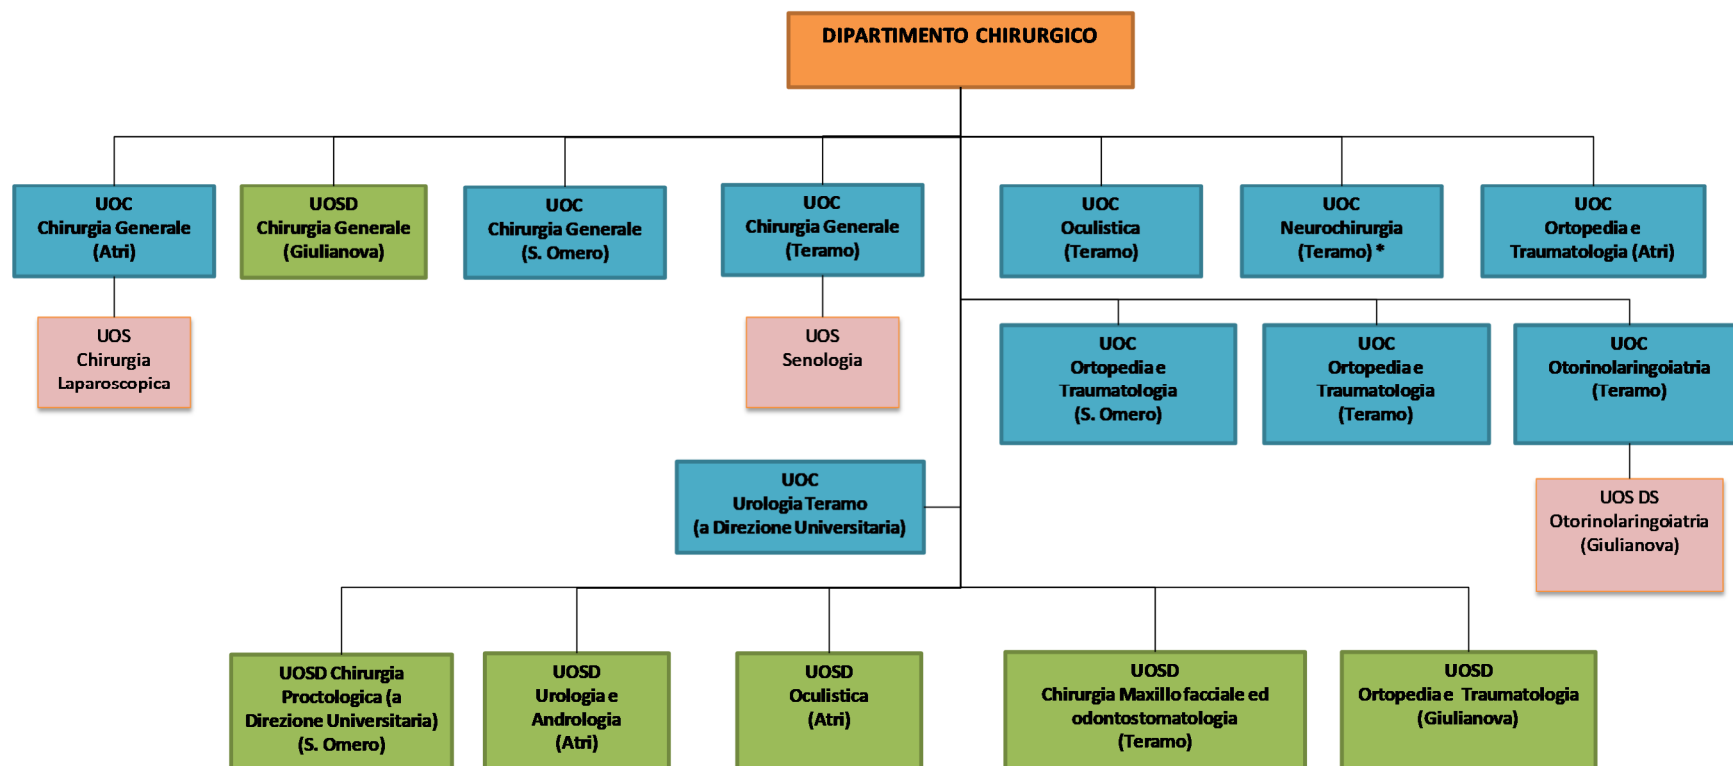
DIPARTIMENTO CHIRURGICO

UOC
Chirurgia Generale
(Atri)

UOS
Chirurgia
Laparoscopica

UOSD
Chirurgia Generale
(Giulianova)

UOC
Chirurgia Generale
(S. Omero)

UOC
Chirurgia Generale
(Teramo)

UOS
Senologia

UOC
Oculistica
(Teramo)

UOC
Neurochirurgia
(Teramo) *

UOC
Ortopedia e
Traumatologia (Atri)

UOC
Ortopedia e
Traumatologia
(S. Omero)

UOC
Ortopedia e
Traumatologia
(Teramo)

UOC
Otorinolaringoiatria
(Teramo)

UOS DS
Otorinolaringoiatria
(Giulianova)

UOC
Urologia Teramo
(a Direzione Universitaria)

UOSD Chirurgia
Proctologica (a
Direzione Universitaria)
(S. Omero)

UOSD
Urologia e
Andrologia
(Atri)

UOSD
Oculistica
(Atri)

UOSD
Chirurgia Maxillo facciale ed
odontostomatologia
(Teramo)

UOSD
Ortopedia e Traumatologia
(Giulianova)